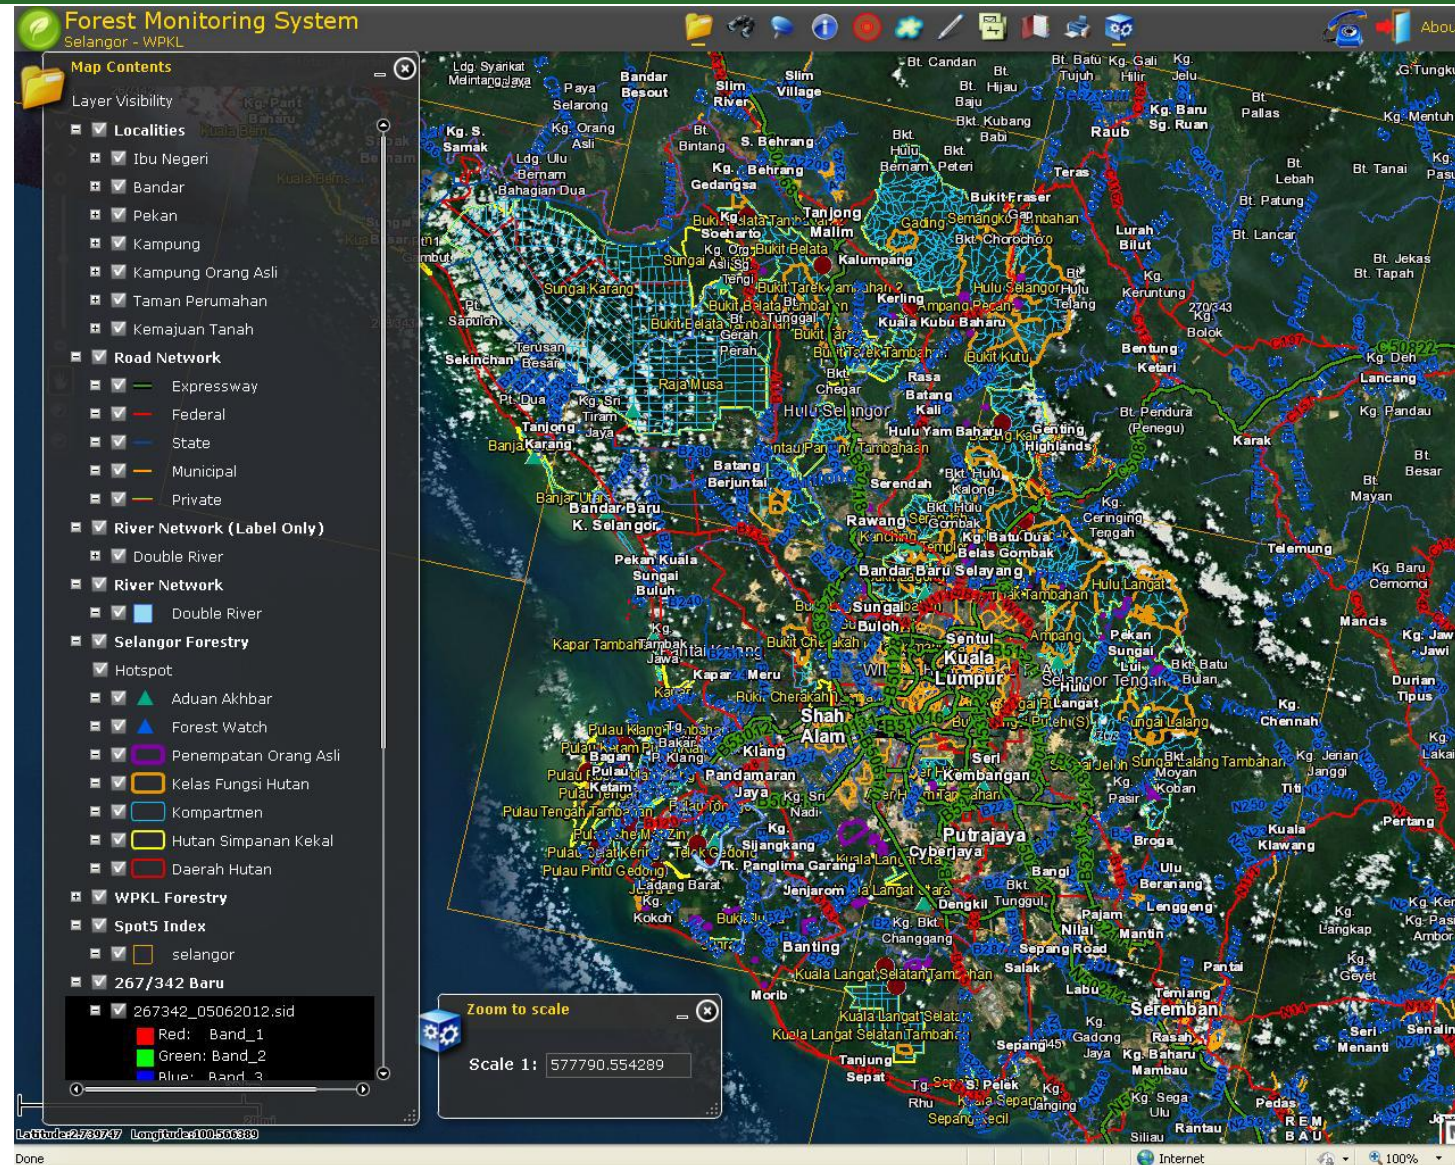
Forest Monitoring System
Selangor - WPKL

Abou

Map Contents

Layer Visibility

Localities
Ibu Negeri
Bandar
Pekan
Kampung
Kampung Orang Asli
Taman Perumahan
Kemajuan Tanah
Road Network
Expressway
Federal
State
Municipal
Private
River Network (Label Only)
Double River
River Network
Double River
Selangor Forestry
Hotspot
Aduan Akhbar
Forest Watch
Penempatan Orang Asli
Kelas Fungsi Hutan
Kompartmen
Hutan Simpanan Kekal
Daerah Hutan
WPKL Forestry
Spot5 Index
selangor
267/342 Baru
267342_05062012.sid
Red: Band_1
Green: Band_2
Blue: Band_3

Zoom to scale
Scale 1: 577790.554289

Latitude:2.739747 Longitude:100.566389

Done
Internet
100%

Slim River
Slim Village
Raub
Bentong
Kuala Kubu Baharu
Kerling
Rawang
Sungai Buloh
Kuala Lumpur
Shah Alam
Klang
Putrajaya
Cyberjaya
Banting
Seremban
Kajang
Semenyih
Genting Highlands
Bandar Baru Selayang
Kuala Selangor
Tanjong Karang
Sabak Bernam
Sekinchan
Hulu Selangor
Batang Kali
Serendah
Kalumpang
Tanjong Malim
Karak
Telemung
Pekan Sungai Buloh
Kapar
Meru
Jenjarom
Tanjung Sepat
Sepang
Dengkil
Nilai
Mantin
Broga
Lenggeng
Pantai
Rantau
Labu
Salak
Seri Kembangan
Puchong
Kuala Langat Selatan
Pulau Ketam
Pulau Indah
Morib
Teluk Panglima Garang
Sijangkang
Rasa
Kuala Kubu Bharu
Ulu Yam Baharu
Raja Musa
Sungai Besar
Sungai Karang
Batu Arang